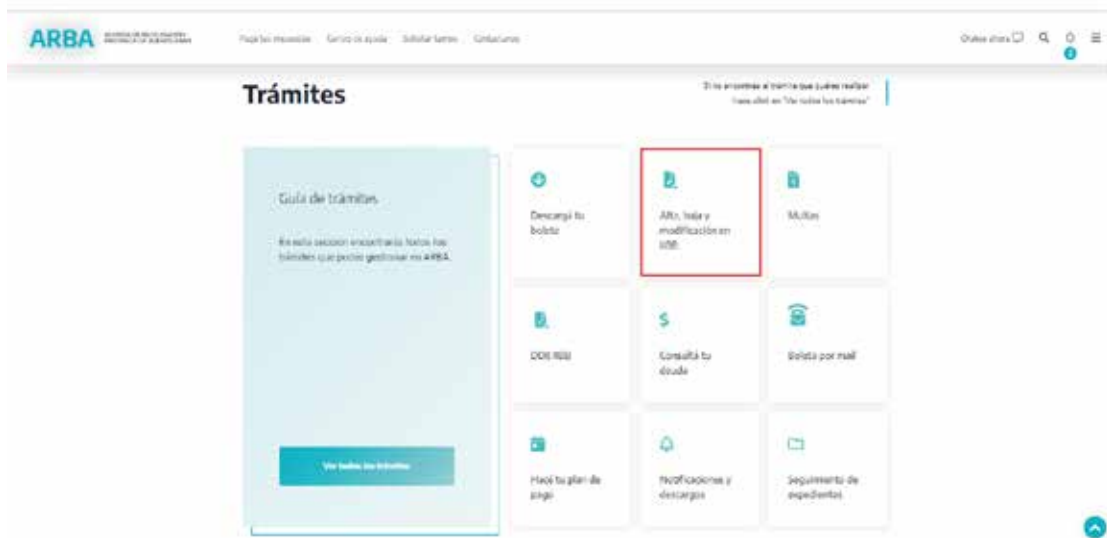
ARBA AGENCIA DE RECAUDACIÓN PROVINCIA DE BUENOS AIRES

Pagá tus impuestos Centro de ayuda Solicitar turnos Contactanos

Chateá ahora

Trámites

Si no encontrás el trámite que querés realizar hacé click en "Ver todos los trámites"

Guía de trámites

En esta sección encontrarás todos los trámites que podés gestionar en ARBA.

Ver todos los trámites

Descargá tu boleta

Alta, baja y modificación en IIBB

Multas

DDJJ RBI

Consultá tu deuda

Boleta por mail

Hacé tu plan de pago

Notificaciones y descargos

Seguimiento de expedientes